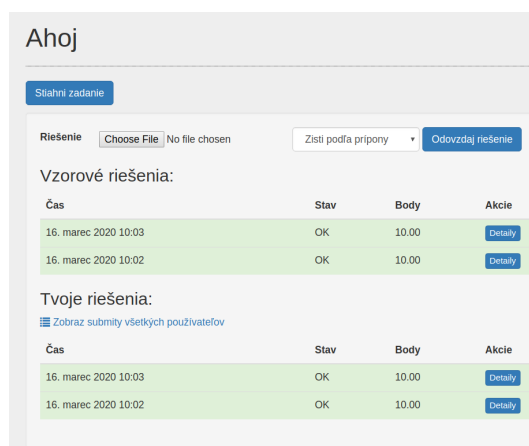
Ahoj

Stiahni zadanie

Riešenie Choose File No file chosen Zisti podľa prípony Odovzdaj riešenie

Vzorové riešenia:

| Čas | Stav | Body | Akcie |
|---|---|---|---|
| 16. marec 2020 10:03 | OK | 10.00 | Detaily |
| 16. marec 2020 10:02 | OK | 10.00 | Detaily |

Tvoje riešenia:

Zobraz submity všetkých používateľov

| Čas | Stav | Body | Akcie |
|---|---|---|---|
| 16. marec 2020 10:03 | OK | 10.00 | Detaily |
| 16. marec 2020 10:02 | OK | 10.00 | Detaily |